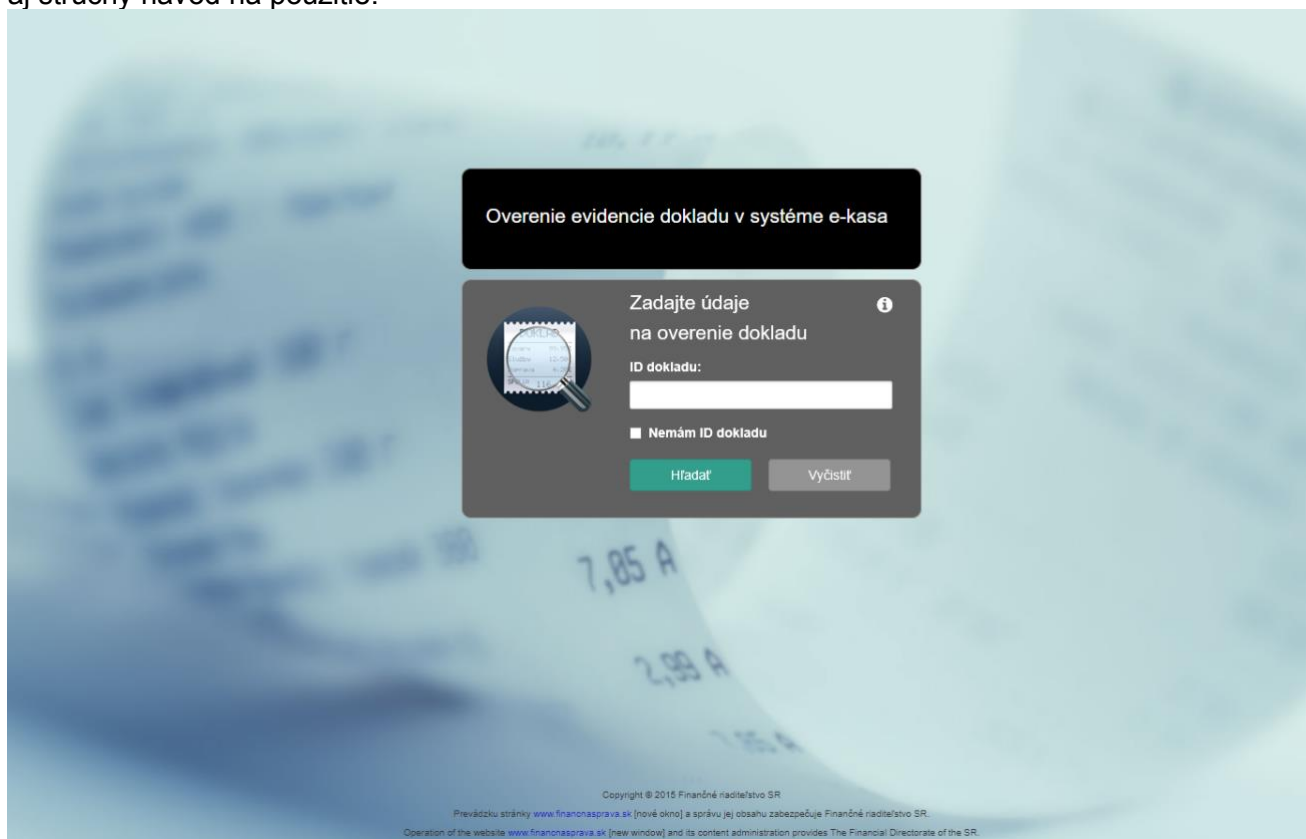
aj stručný návod na použitie.

Overenie evidencie dokladu v systéme e-kasa

Zadajte údaje
na overenie dokladu

ID dokladu:

Nemám ID dokladu

Hľadať

Vyčistiť

7,85 A

2,99 A

Copyright © 2015 Finančné riaditeľstvo SR

Prevádzku stránky www.financnasprava.sk [nové okno] a správu jej obsahu zabezpečuje Finančné riaditeľstvo SR.

Operation of the website www.financnasprava.sk [new window] and its content administration provides The Financial Directorate of the SR.